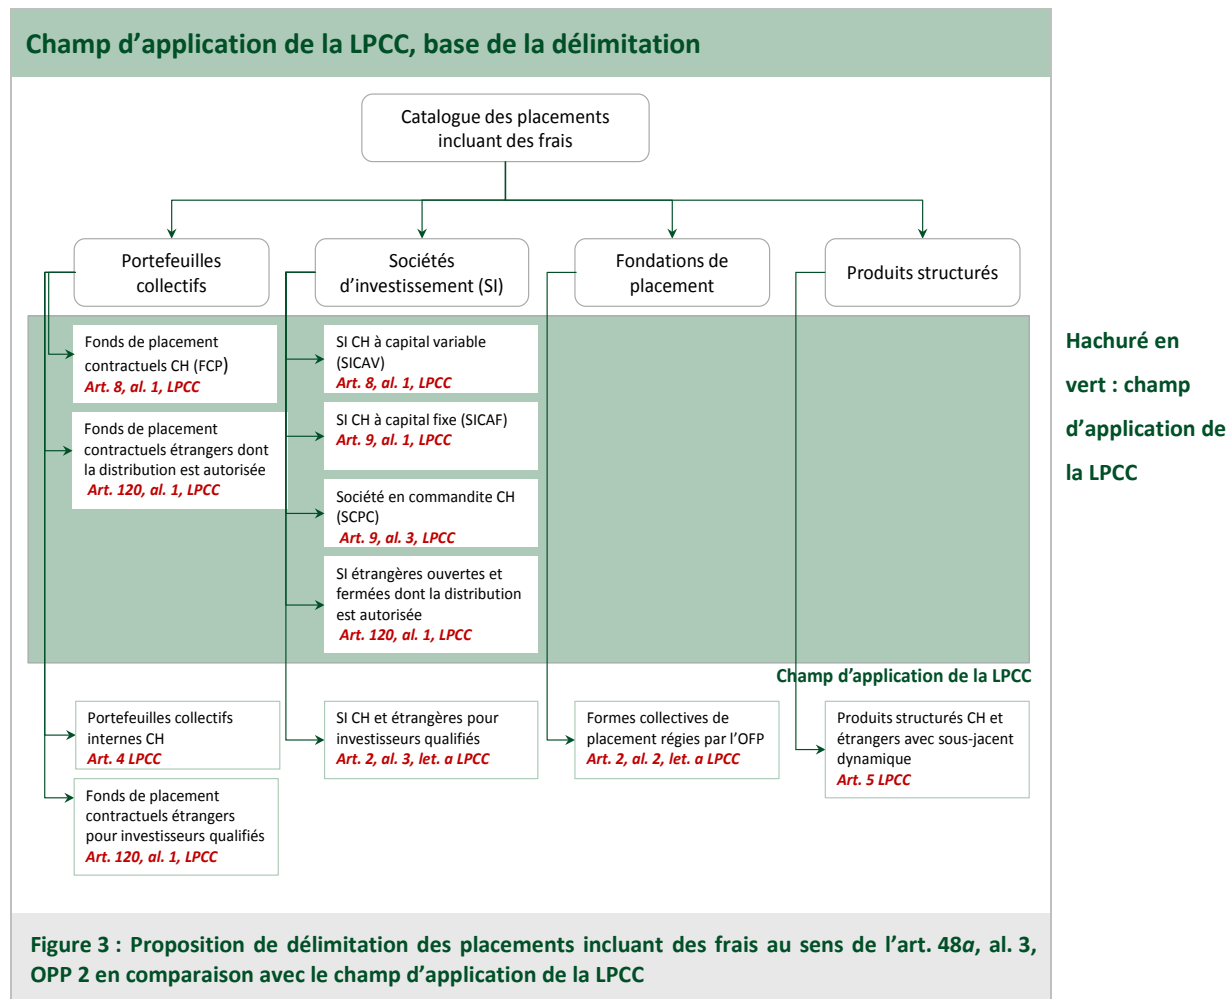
Champ d’application de la LPCC, base de la délimitation

Catalogue des placements incluant des frais

Portefeuilles collectifs

Sociétés d’investissement (SI)

Fondations de placement

Produits structurés

Fonds de placement contractuels CH (FCP)
Art. 8, al. 1, LPCC

Fonds de placement contractuels étrangers dont la distribution est autorisée
Art. 120, al. 1, LPCC

SI CH à capital variable (SICAV)
Art. 8, al. 1, LPCC

SI CH à capital fixe (SICAF)
Art. 9, al. 1, LPCC

Société en commandite CH (SCPC)
Art. 9, al. 3, LPCC

SI étrangères ouvertes et fermées dont la distribution est autorisée
Art. 120, al. 1, LPCC

Hachuré en vert : champ d’application de la LPCC

Champ d’application de la LPCC

Portefeuilles collectifs internes CH
Art. 4 LPCC

Fonds de placement contractuels étrangers pour investisseurs qualifiés
Art. 120, al. 1, LPCC

SI CH et étrangères pour investisseurs qualifiés
Art. 2, al. 3, let. a LPCC

Formes collectives de placement régies par l’OFP
Art. 2, al. 2, let. a LPCC

Produits structurés CH et étrangers avec sous-jacent dynamique
Art. 5 LPCC

Figure 3 : Proposition de délimitation des placements incluant des frais au sens de l’art. 48*a*, al. 3, OPP 2 en comparaison avec le champ d’application de la LPCC